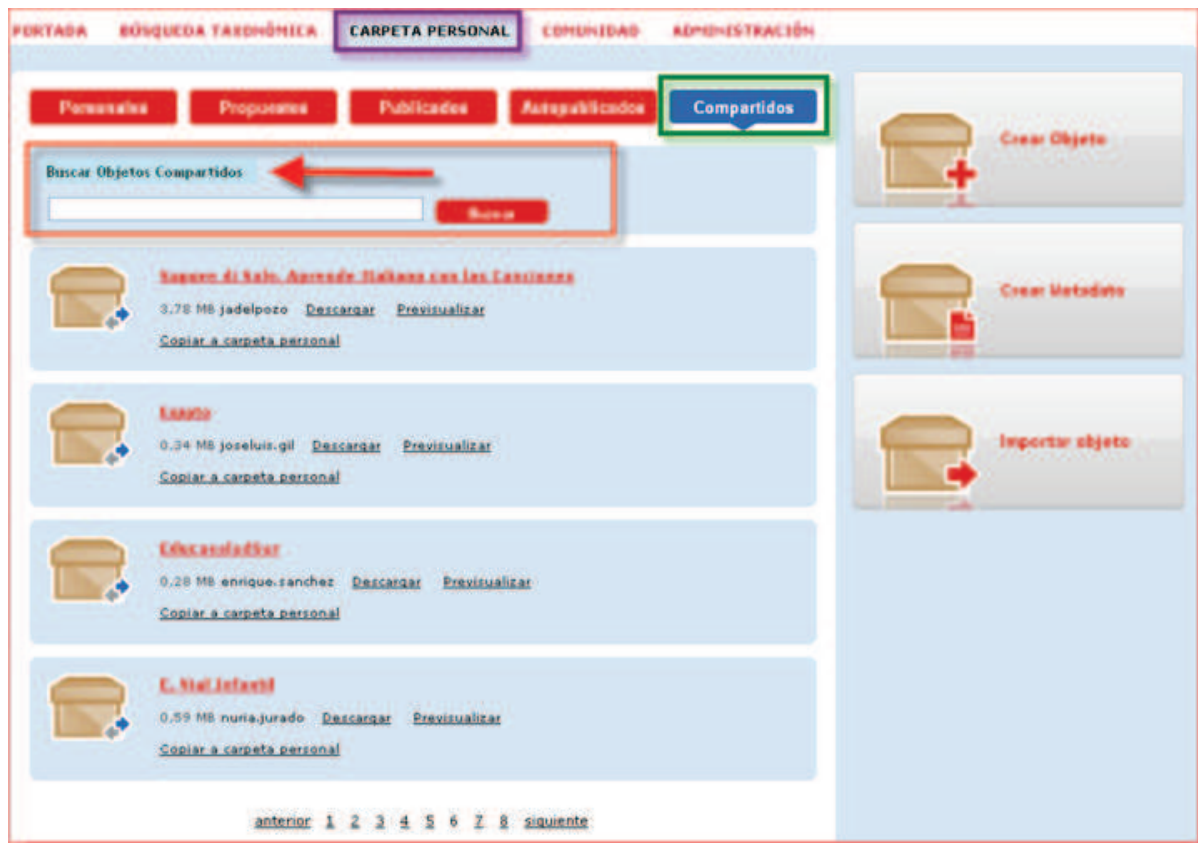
PORTADA BÚSQUEDA TAXONÓMICA CARPETA PERSONAL COMUNIDAD ADMINISTRACIÓN

Personales Propuestos Publicados Autopublicados Compartidos

Buscar Objetos Compartidos

Buscar

Sapore di Sale. Aprende Italiano con las Canciones
3,78 MB jadelpozo Descargar Previsualizar
Copiar a carpeta personal

Egipto
0,34 MB joseluis.gil Descargar Previsualizar
Copiar a carpeta personal

Educasaludtur
0,28 MB enrique.sanchez Descargar Previsualizar
Copiar a carpeta personal

E. Vial Infantil
0,59 MB nuria.jurado Descargar Previsualizar
Copiar a carpeta personal

anterior 1 2 3 4 5 6 7 8 siguiente

Crear Objeto

Crear Metadato

Importar objeto